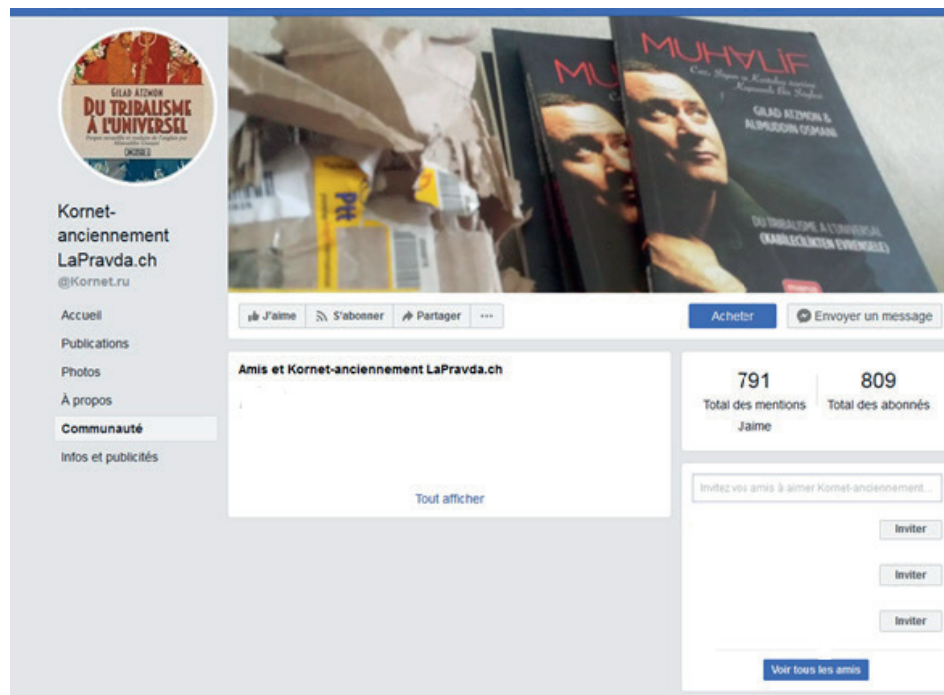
GILAD ATZMON
DU TRIBALISME À L'UNIVERSEL

Kornet-anciennement LaPravda.ch
@Kornet.ru

Accueil
Publications
Photos
À propos
Communauté
Infos et publicités

Ptt

MUHALIF
GILAD ATZMON & ALMUDDIN OSMANI
DU TRIBALISME A L'UNIVERSAL

J'aime
S'abonner
Partager
···

Acheter
Envoyer un message

Amis et Kornet-anciennement LaPravda.ch

Tout afficher

791
Total des mentions J'aime

809
Total des abonnés

Invitez vos amis à aimer Kornet-anciennement...

Inviter
Inviter
Inviter

Voir tous les amis